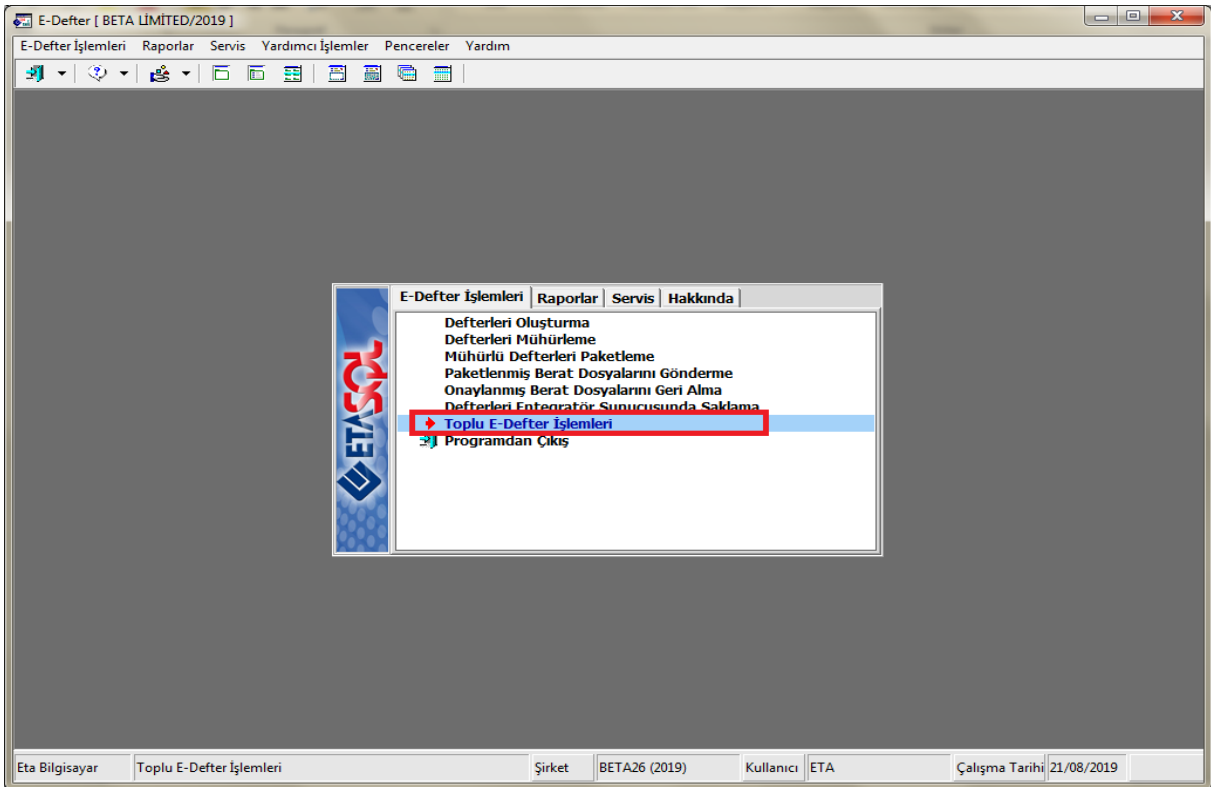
E-Defter [ BETA LİMİTED/2019 ]

E-Defter İşlemleri Raporlar Servis Yardımcı İşlemler Pencereler Yardım

ETA SQL

E-Defter İşlemleri | Raporlar | Servis | Hakkında

Defterleri Oluşturma
Defterleri Mühürleme
Mühürlü Defterleri Paketleme
Paketlenmiş Berat Dosyalarını Gönderme
Onaylanmış Berat Dosyalarını Geri Alma
Defterleri Entegratör Sunucusunda Saklama
Toplu E-Defter İşlemleri
Programdan Çıkış

| Eta Bilgisayar | Toplu E-Defter İşlemleri | Şirket | BETA26 (2019) | Kullanıcı | ETA | Çalışma Tarihi | 21/08/2019 |
|---|---|---|---|---|---|---|---|